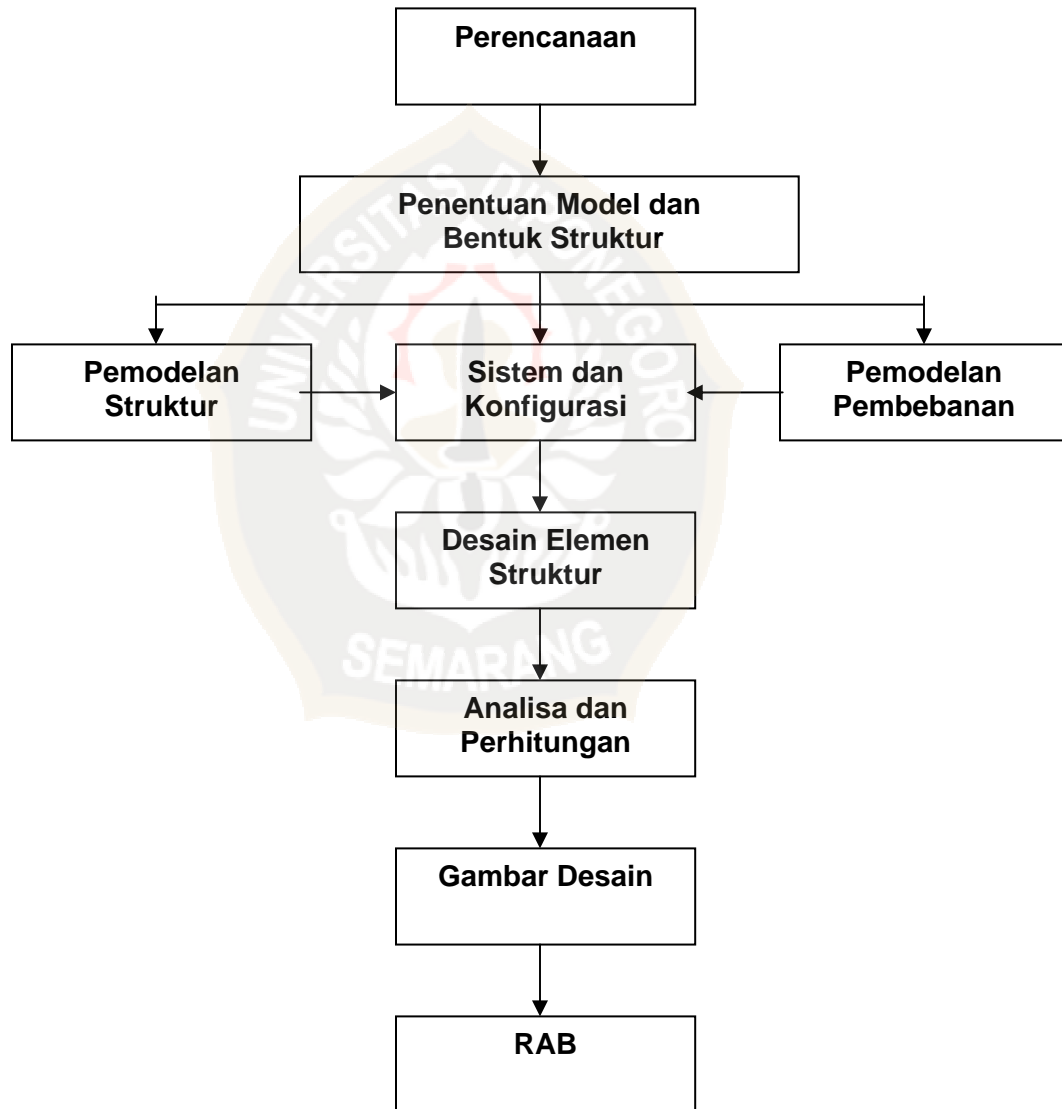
Perencanaan

Penentuan Model dan Bentuk Struktur

Pemodelan Struktur

Sistem dan Konfigurasi

Pemodelan Pembebanan

Desain Elemen Struktur

Analisa dan Perhitungan

Gambar Desain

RAB

UNIVERSITAS DIPONEGORO SEMARANG